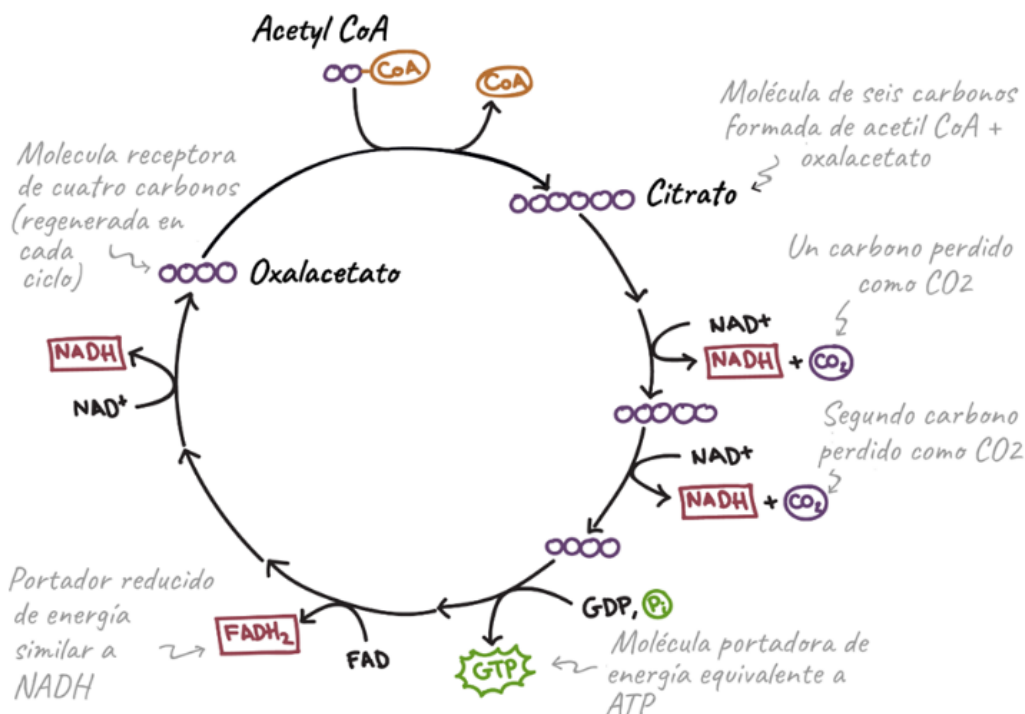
Acetyl CoA

CoA

CoA

Molécula de seis carbonos formada de acetil CoA + oxalacetato

Citrato

Molecula receptora de cuatro carbonos (regenerada en cada ciclo)

Oxalacetato

Un carbono perdido como CO2

NAD+

NADH + $CO_2$

NADH

NAD+

Segundo carbono perdido como CO2

NAD+

NADH + $CO_2$

GDP, $P_i$

Portador reducido de energía similar a NADH

$FADH_2$

FAD

GTP

Molécula portadora de energía equivalente a ATP